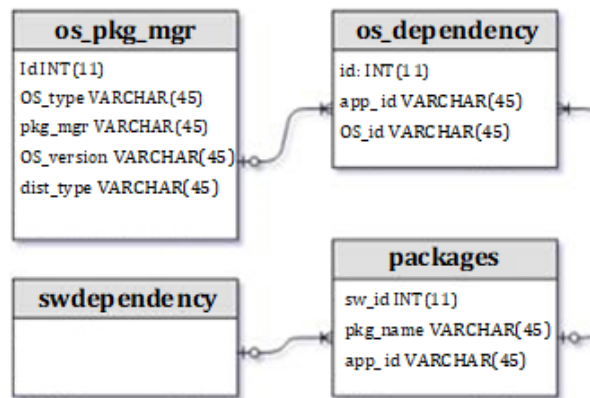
os_pkg_mgr

IdINT(11)
OS_type VARCHAR(45)
pkg_mgr VARCHAR(45)
OS_version VARCHAR(45)
dist_type VARCHAR(45)

os_dependency

id: INT(11)
app_id VARCHAR(45)
OS_id VARCHAR(45)

swdependency

packages

sw_id INT(11)
pkg_name VARCHAR(45)
app_id VARCHAR(45)